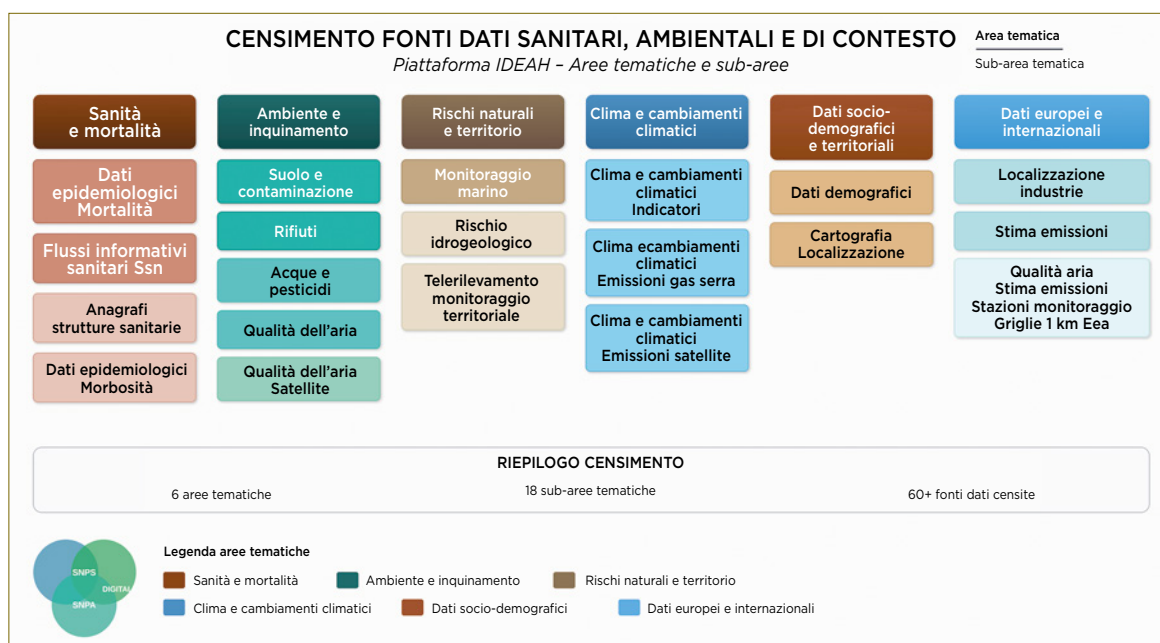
CENSIMENTO FONTI DATI SANITARI, AMBIENTALI E DI CONTESTO

Piattaforma IDEAH – Aree tematiche e sub-aree

Area tematica

Sub-area tematica

Sanità e mortalità

Dati epidemiologici Mortalità

Flussi informativi sanitari Ssn

Anagrafi strutture sanitarie

Dati epidemiologici Morbosità

Ambiente e inquinamento

Suolo e contaminazione

Rifiuti

Acque e pesticidi

Qualità dell'aria

Qualità dell'aria Satellite

Rischi naturali e territorio

Monitoraggio marino

Rischio idrogeologico

Telerilevamento monitoraggio territoriale

Clima e cambiamenti climatici

Clima e cambiamenti climatici Indicatori

Clima ecambiamenti climatici Emissioni gas serra

Clima e cambiamenti climatici Emissioni satellite

Dati socio-demografici e territoriali

Dati demografici

Cartografia Localizzazione

Dati europei e internazionali

Localizzazione industrie

Stima emissioni

Qualità aria Stima emissioni Stazioni monitoraggio Griglie 1 km Eea

RIEPILOGO CENSIMENTO

6 aree tematiche

18 sub-aree tematiche

60+ fonti dati censite

SNPS

DIGITAL

SNPA

Legenda aree tematiche

Sanità e mortalità

Ambiente e inquinamento

Rischi naturali e territorio

Clima e cambiamenti climatici

Dati socio-demografici

Dati europei e internazionali